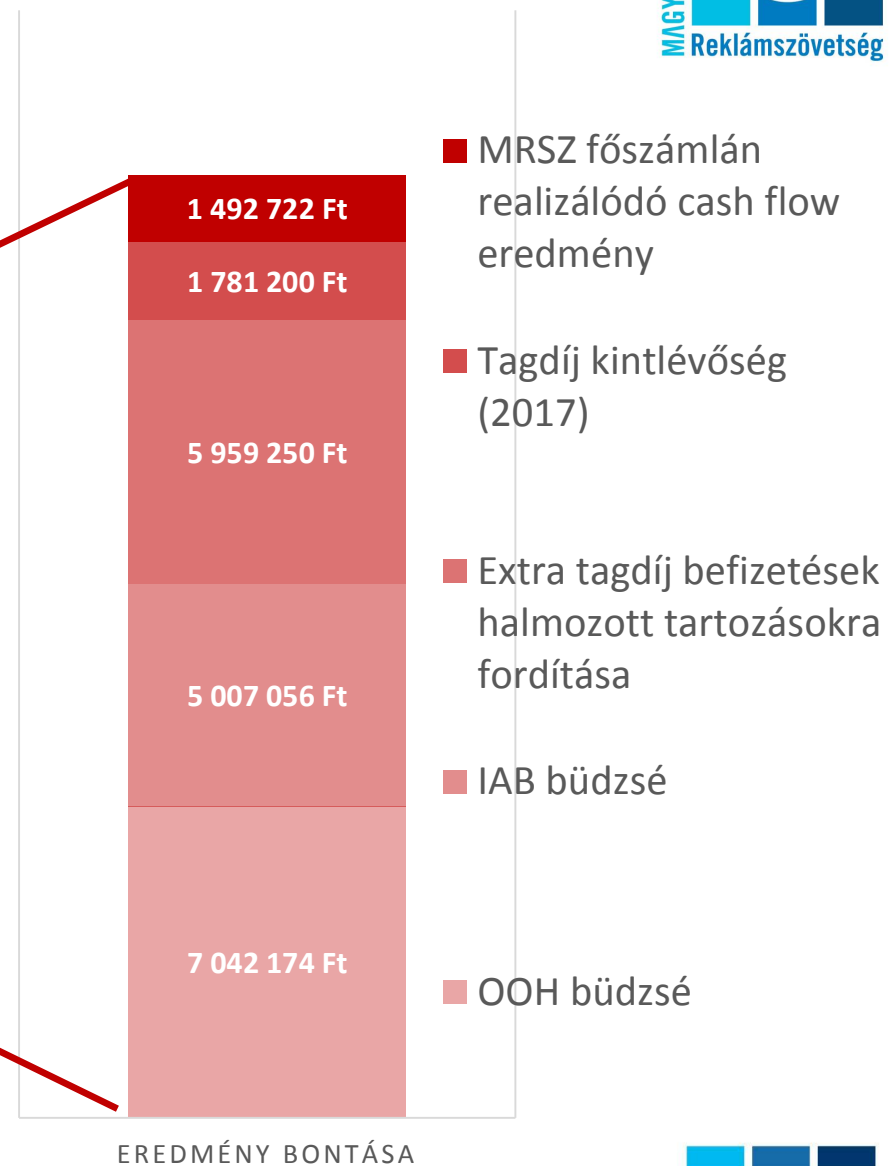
MAGY
Reklámszövetség

1 492 722 Ft
1 781 200 Ft
5 959 250 Ft
5 007 056 Ft
7 042 174 Ft

MRSZ főszámlán realizálódó cash flow eredmény

Tagdíj kintlévőség (2017)

Extra tagdíj befizetések halmozott tartozásokra fordítása

IAB büdzsé

OOH büdzsé

EREDMÉNY BONTÁSA